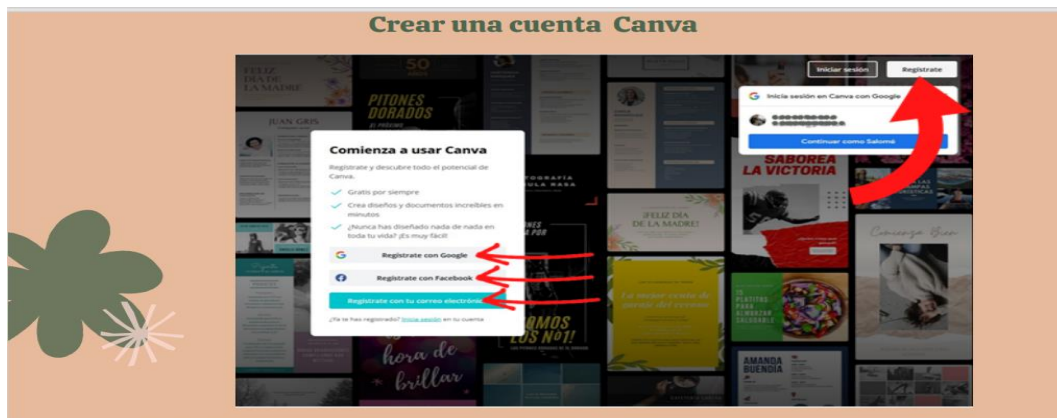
Crear una cuenta Canva

Iniciar sesión Regístrate

Inicia sesión en Canva con Google

Continuar como Salomé

FELIZ DÍA DE LA MADRE

PITONES DORADOS

JUAN GRIS

Comienza a usar Canva

Regístrate y descubre todo el potencial de Canva.

Gratis por siempre

Crea diseños y documentos increíbles en minutos

¿Nunca has diseñado nada de nada en toda tu vida? ¡Es muy fácil!

Regístrate con Google

Regístrate con Facebook

Regístrate con tu correo electrónico

¿Ya te has registrado? Inicia sesión en tu cuenta

SABOREA LA VICTORIA

¡FELIZ DÍA DE LA MADRE!

Comienza Bien

hora de brillar

AMANDA BUENDÍA